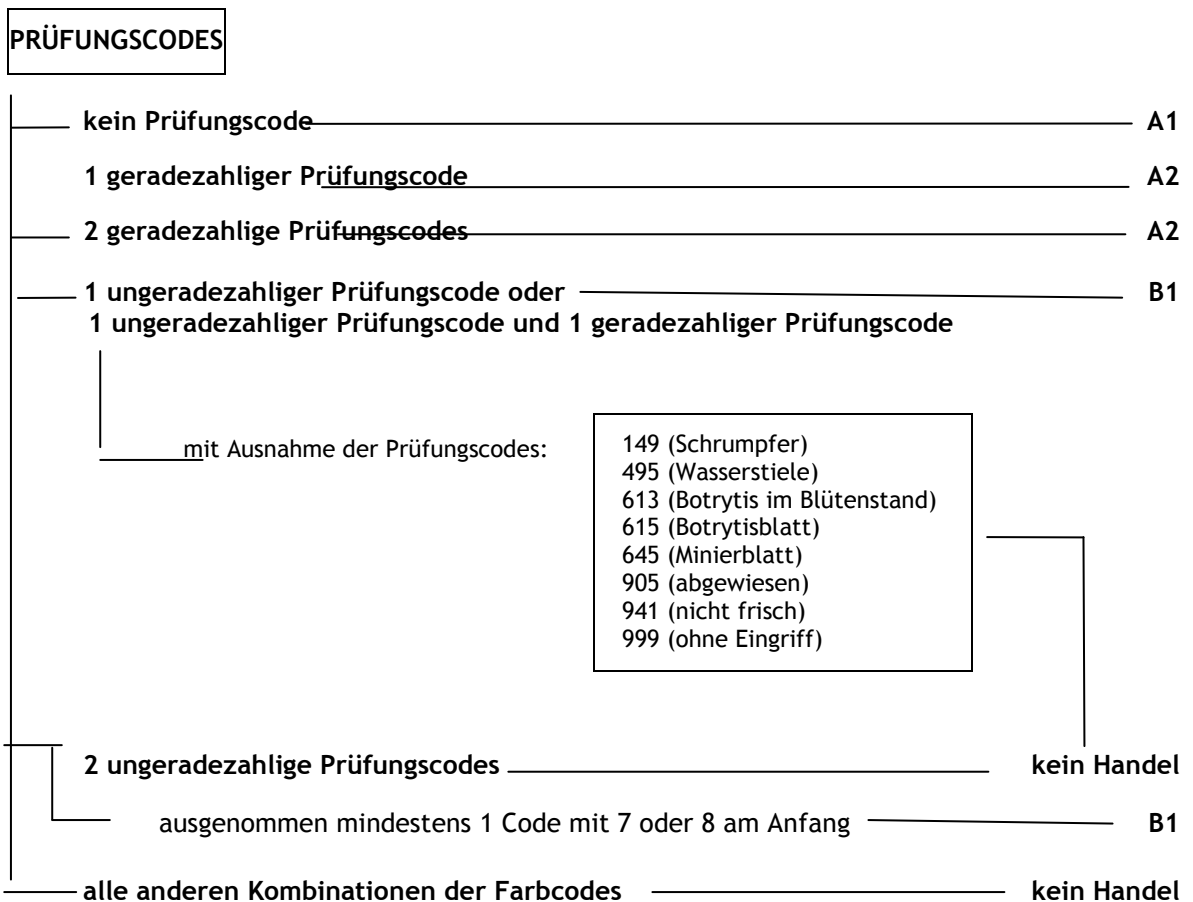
PRÜFUNGSCODES

kein Prüfungscode A1

1 geradezahliger Prüfungscode A2

2 geradezahlige Prüfungscodes A2

1 ungeradezahliger Prüfungscode oder B1
1 ungeradezahliger Prüfungscode und 1 geradezahliger Prüfungscode

mit Ausnahme der Prüfungscodes:

149 (Schrumpfer)
495 (Wasserstiele)
613 (Botrytis im Blütenstand)
615 (Botrytisblatt)
645 (Minierblatt)
905 (abgewiesen)
941 (nicht frisch)
999 (ohne Eingriff)

2 ungeradezahlige Prüfungscodes kein Handel

ausgenommen mindestens 1 Code mit 7 oder 8 am Anfang B1

alle anderen Kombinationen der Farbcodes kein Handel